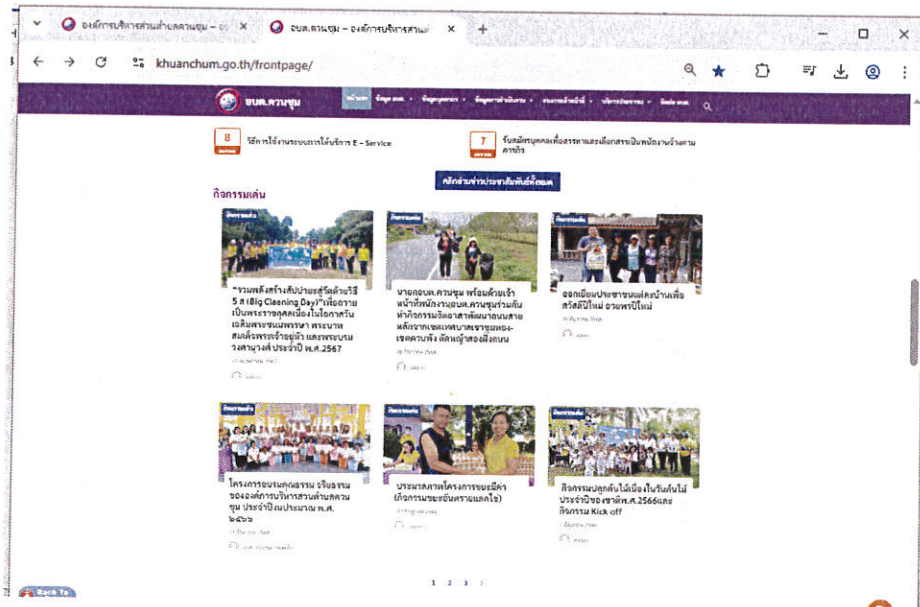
องค์การบริหารส่วนตำบลควนชุม – อ ×
อบต.ควนชุม – องค์การบริหารส่วนต ×
+

khuanchum.go.th/frontpage/

อบต.ควนชุม
หน้าหลัก ข้อมูล อบต. ข้อมูลบุคลากร ข้อมูลการดำเนินงาน งานการเงิน/คลัง บริการประชาชน ติดต่อ อบต.

8
วิธีการใช้งานระบบการให้บริการ E – Service

7
รับสมัครบุคคลเพื่อสรรหาและเลือกสรรเป็นพนักงานจ้างตามภารกิจ

คลิกอ่านข่าวประชาสัมพันธ์ทั้งหมด

กิจกรรมเด่น

กิจกรรมเด่น
"รวมพลังสร้างสัปปายะสู่วัดด้วยวิธี 5 ส (Big Cleaning Day)" เพื่อถวายเป็นพระราชกุศลเนื่องในโอกาสวันเฉลิมพระชนมพรรษา พระบาทสมเด็จพระเจ้าอยู่หัว และพระบรมวงศานุวงศ์ ประจำปี พ.ศ.2567
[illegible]

กิจกรรมเด่น
นายกอบต.ควนชุม พร้อมด้วยเจ้าหน้าที่พนักงานอบต.ควนชุมร่วมกันทำกิจกรรมจิตอาสาพัฒนาถนนสายหลักจากเขตเทศบาลเขาชุมทอง-เขตควนพัง ตัดหญ้าสองฝั่งถนน
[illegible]

กิจกรรมเด่น
ออกเยี่ยมประชาชนแต่ละบ้านเพื่อสวัสดีปีใหม่ อวยพรปีใหม่
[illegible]

กิจกรรมเด่น
โครงการอบรมคุณธรรม จริยธรรม ขององค์การบริหารส่วนตำบลควนชุม ประจำปีงบประมาณ พ.ศ. ๒๕๖๖
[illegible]

กิจกรรมเด่น
ประมวลภาพโครงการธนาคารขยะมีค่า (กิจกรรมขยะอันตรายแลกไข่)
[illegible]

กิจกรรมเด่น
กิจกรรมปลูกต้นไม้เนื่องในวันต้นไม้ประจำปีของชาติ พ.ศ.2566และกิจกรรม Kick off
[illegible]

1 2 3 ›